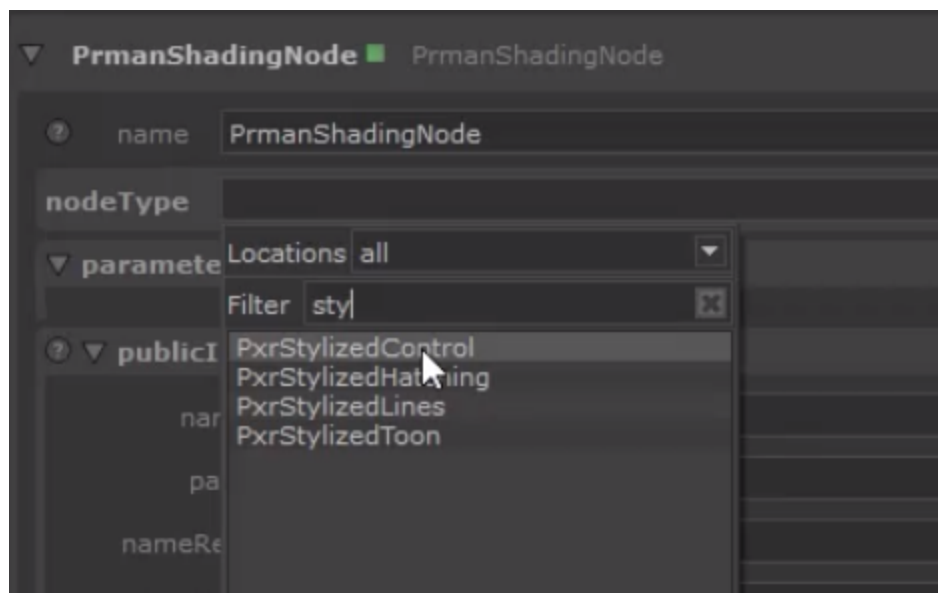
PrmanShadingNode PrmanShadingNode

name PrmanShadingNode

nodeType

paramete

Locations all

Filter sty

publicI

nar

pa

nameRe

PxrStylizedControl
PxrStylizedHatching
PxrStylizedLines
PxrStylizedToon